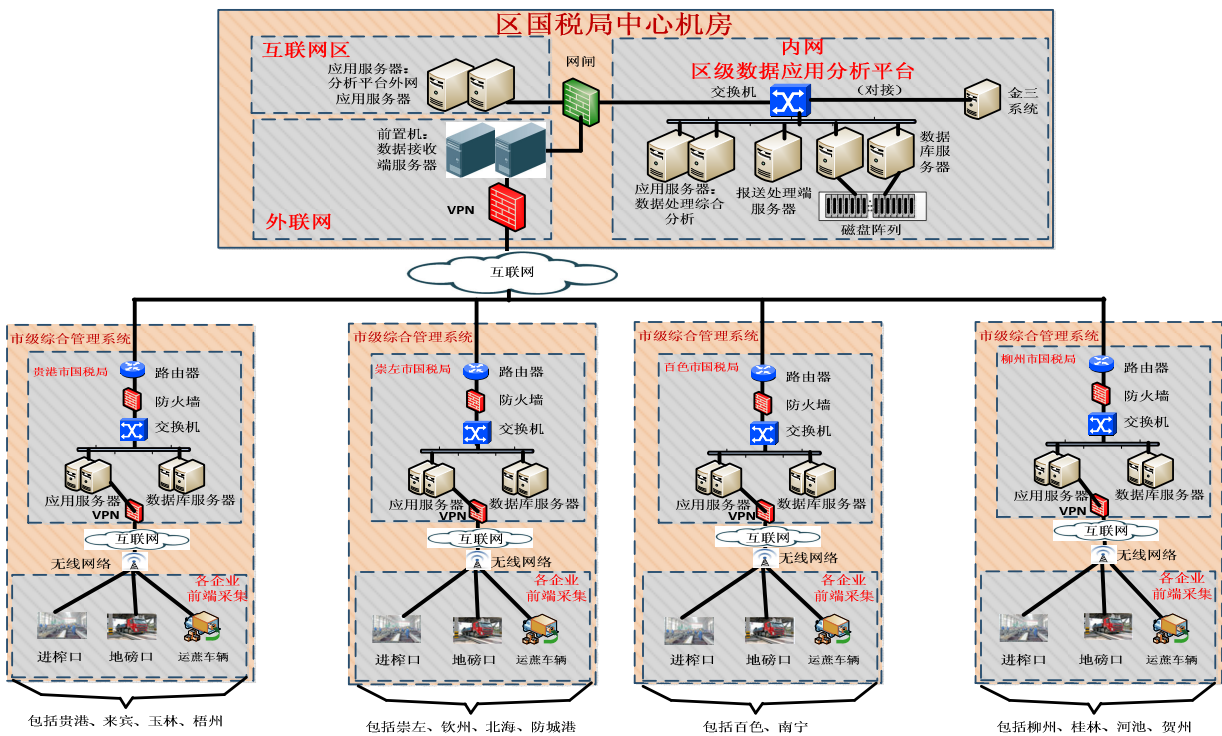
区国税局中心机房

互联网区

应用服务器：
分析平台外网
应用服务器

网闸

内网
区级数据应用分析平台

交换机

（对接）

金三
系统

前置机：
数据接收
端服务器

VPN

外联网

应用服务器：
数据处理综合
分析

报送处理端
服务器

数据
库服
务器

磁盘阵列

互联网

市级综合管理系统
贵港市国税局
路由器
防火墙
交换机
应用服务器
数据库服务器
VPN
互联网
无线网络
各企业
前端采集
进榨口
地磅口
运蔗车辆
包括贵港、来宾、玉林、梧州

市级综合管理系统
崇左市国税局
路由器
防火墙
交换机
应用服务器
数据库服务器
VPN
互联网
无线网络
各企业
前端采集
进榨口
地磅口
运蔗车辆
包括崇左、钦州、北海、防城港

市级综合管理系统
百色市国税局
路由器
防火墙
交换机
应用服务器
数据库服务器
VPN
互联网
无线网络
各企业
前端采集
进榨口
地磅口
运蔗车辆
包括百色、南宁

市级综合管理系统
柳州市国税局
路由器
防火墙
交换机
应用服务器
数据库服务器
VPN
互联网
无线网络
各企业
前端采集
进榨口
地磅口
运蔗车辆
包括柳州、桂林、河池、贺州